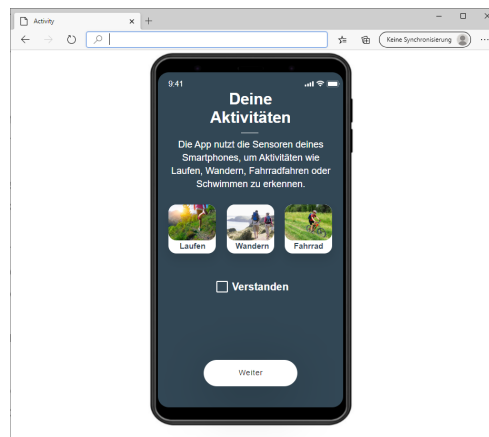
Activity
Keine Synchronisierung

9:41

Deine Aktivitäten

Die App nutzt die Sensoren deines Smartphones, um Aktivitäten wie Laufen, Wandern, Fahrradfahren oder Schwimmen zu erkennen.

Laufen
Wandern
Fahrrad

Verstanden

Weiter